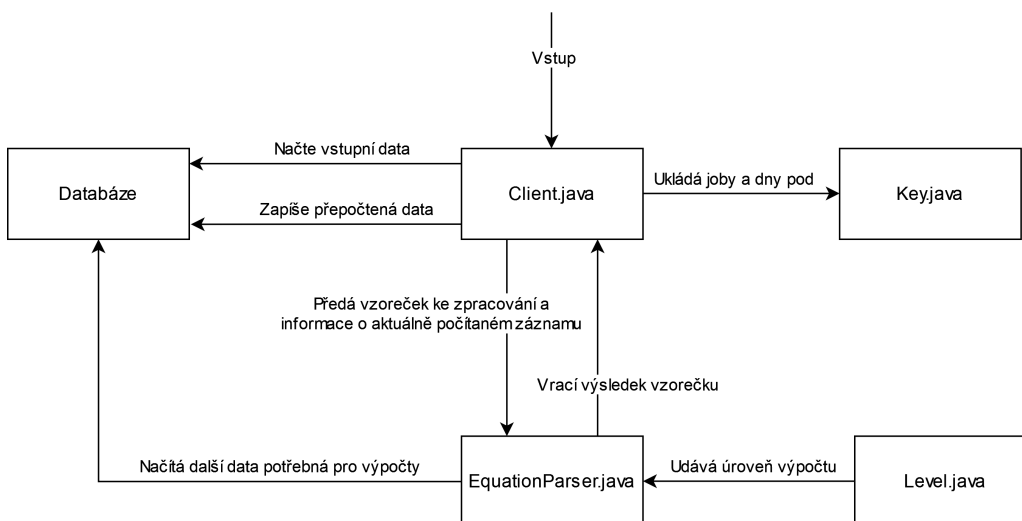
Vstup

Načte vstupní data

Databáze

Zapíše přepočtená data

Client.java

Ukládá joby a dny pod

Key.java

Předá vzoreček ke zpracování a informace o aktuálně počítaném záznamu

Vrací výsledek vzorečku

Načítá další data potřebná pro výpočty

EquationParser.java

Udává úroveň výpočtu

Level.java